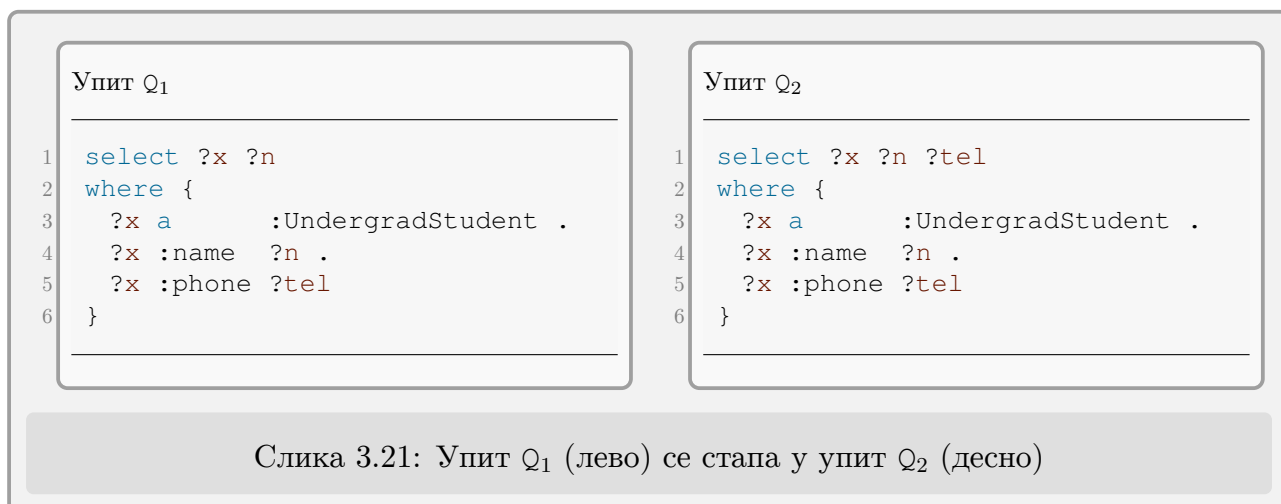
Упит $\mathtt{Q}_1$

1 select ?x ?n
2 where {
3  ?x a       :UndergradStudent .
4  ?x :name  ?n .
5  ?x :phone ?tel
6 }

Упит $\mathtt{Q}_2$

1 select ?x ?n ?tel
2 where {
3  ?x a       :UndergradStudent .
4  ?x :name  ?n .
5  ?x :phone ?tel
6 }

Слика 3.21: Упит $\mathtt{Q}_1$ (лево) се стапа у упит $\mathtt{Q}_2$ (десно)